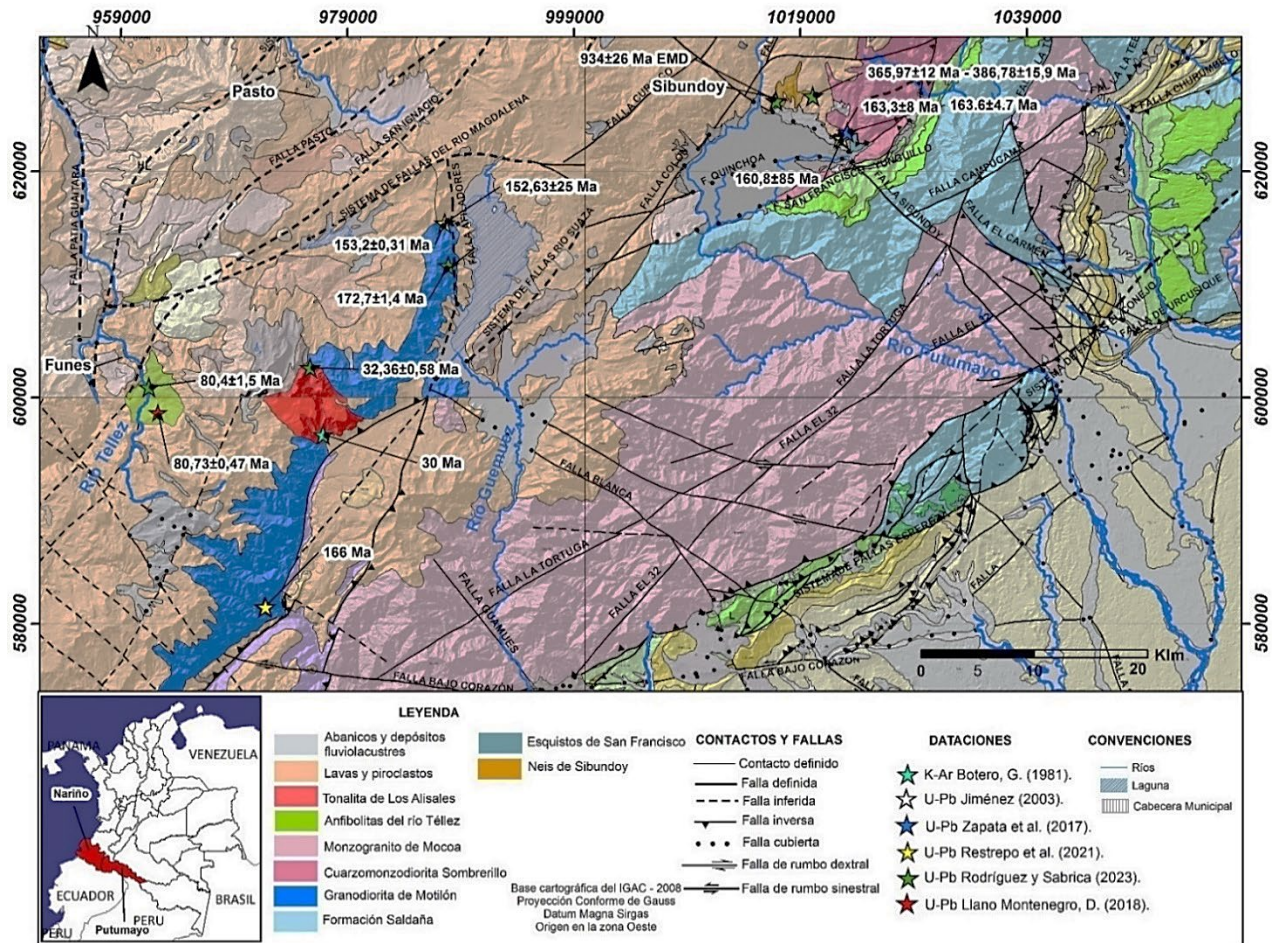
959000
979000
999000
1019000
1039000

N

Pasto
934±26 Ma EMD
Sibundoy
365,97±12 Ma - 386,78±15,9 Ma
163,3±8 Ma
163.6±4.7 Ma
FALLA PASTO
FALLA SAN IGNACIO
SISTEMA DE FALLAS DEL RIO MAGDALENA
FALLA AFILADORES
152,63±25 Ma
FALLA COLON
F. QUINCHOA
160,8±85 Ma
F. SAN FRANCISCO - YUNGUILLO
FALLA SIBUNDOY
FALLA CAMPUCANA
FALLA EL CARMEN
FALLA CHURUMBELO
FALLA DE URCUSIQUE
620000
153,2±0,31 Ma
172,7±1,4 Ma
SISTEMA DE FALLAS RIO SUAZA
FALLA PATIA GUAITARA
Funes
80,4±1,5 Ma
32,36±0,58 Ma
600000
80,73±0,47 Ma
30 Ma
Río Téllez
Río Guamuez
Río Putumayo
FALLA LA TORTUGA
FALLA EL 32
FALLA BLANCA
FALLA GUAMUES
166 Ma
SISTEMA DE FALLAS ESCEREAL
FALLA BAJO CORAZON
FALLA
580000
0 5 10 20 Klm

PANAMA
VENEZUELA
Nariño
ECUADOR
PERU
BRASIL
Putumayo
PERU

LEYENDA
Abanicos y depósitos fluviolacustres
Lavas y piroclastos
Tonalita de Los Alisales
Anfibolitas del río Téllez
Monzogranito de Mocoa
Cuarzomonzodiorita Sombrerillo
Granodiorita de Motilón
Formación Saldaña
Esquistos de San Francisco
Neis de Sibundoy

CONTACTOS Y FALLAS
Contacto definido
Falla definida
Falla inferida
Falla inversa
Falla cubierta
Falla de rumbo dextral
Falla de rumbo sinestral

Base cartográfica del IGAC - 2008
Proyección Conforme de Gauss
Datum Magna Sirgas
Origen en la zona Oeste

DATACIONES
K-Ar Botero, G. (1981).
U-Pb Jiménez (2003).
U-Pb Zapata et al. (2017).
U-Pb Restrepo et al. (2021).
U-Pb Rodríguez y Sabrica (2023).
U-Pb Llano Montenegro, D. (2018).

CONVENCIONES
Ríos
Laguna
Cabecera Municipal